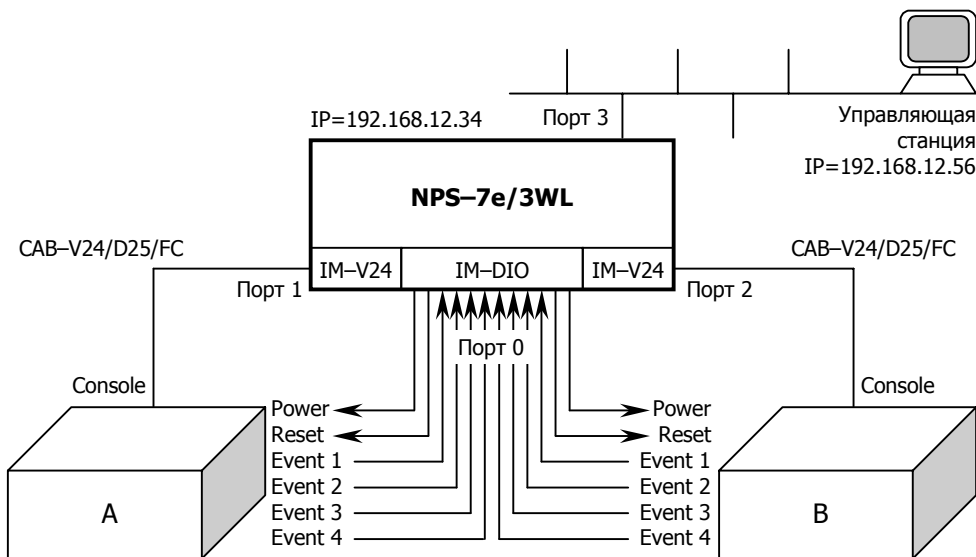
IP=192.168.12.34

Порт 3

Управляющая станция
IP=192.168.12.56

NPS–7e/3WL

CAB–V24/D25/FC

CAB–V24/D25/FC

IM–V24

IM–DIO

IM–V24

Порт 1

Порт 2

Порт 0

Console

Console

Power
Reset
Event 1
Event 2
Event 3
Event 4

Power
Reset
Event 1
Event 2
Event 3
Event 4

A

B